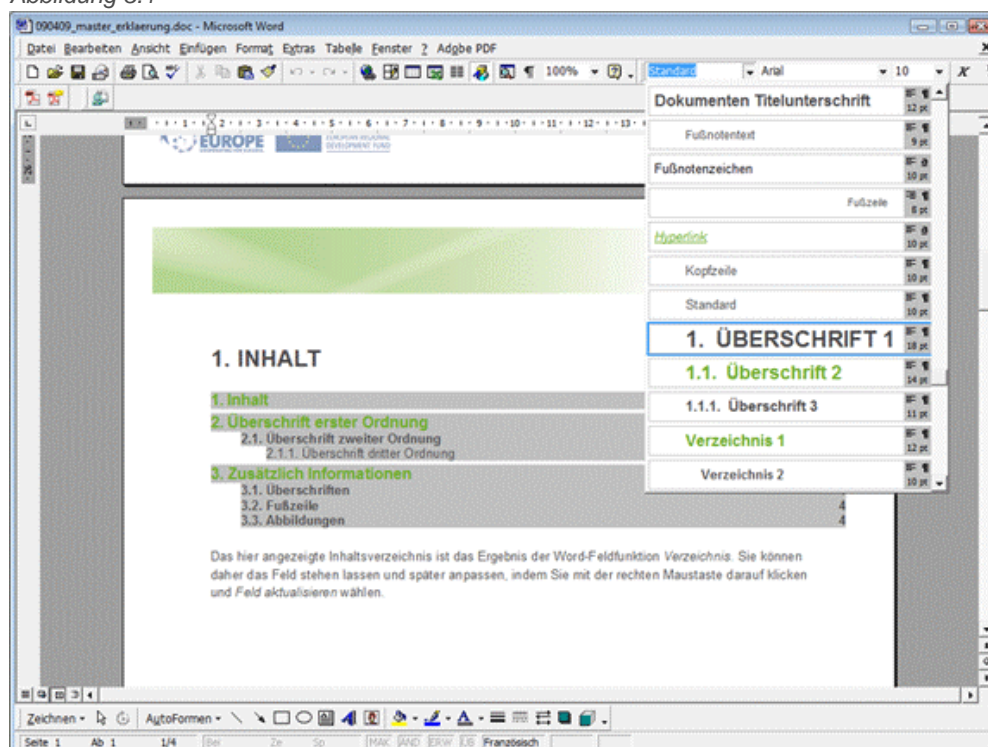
Abbildung 3.1

090409_master_erklaerung.doc - Microsoft Word

Datei Bearbeiten Ansicht Einfügen Format Extras Tabelle Fenster ? Adobe PDF

100% Standard Arial 10

EUROPE EUROPEAN REGIONAL DEVELOPMENT FUND

Dokumenten Titelunterschrift 12 pt
Fußnotentext 9 pt
Fußnotenzeichen 10 pt
Fußzeile 8 pt
Hyperlink 10 pt
Kopfzeile 10 pt
Standard 10 pt
1. ÜBERSCHRIFT 1 18 pt
1.1. Überschrift 2 14 pt
1.1.1. Überschrift 3 11 pt
Verzeichnis 1 12 pt
Verzeichnis 2 10 pt

1. INHALT

1. Inhalt
2. Überschrift erster Ordnung
2.1. Überschrift zweiter Ordnung
2.1.1. Überschrift dritter Ordnung
3. Zusätzlich Informationen
3.1. Überschriften
3.2. Fußzeile 4
3.3. Abbildungen 4

Das hier angezeigte Inhaltsverzeichnis ist das Ergebnis der Word-Feldfunktion Verzeichnis. Sie können daher das Feld stehen lassen und später anpassen, indem Sie mit der rechten Maustaste darauf klicken und Feld aktualisieren wählen.

Zeichnen AutoFormen

Seite 1 Ab 1 1/4 Bei Ze Sp MAK ÄND ERW ÜB Französisch